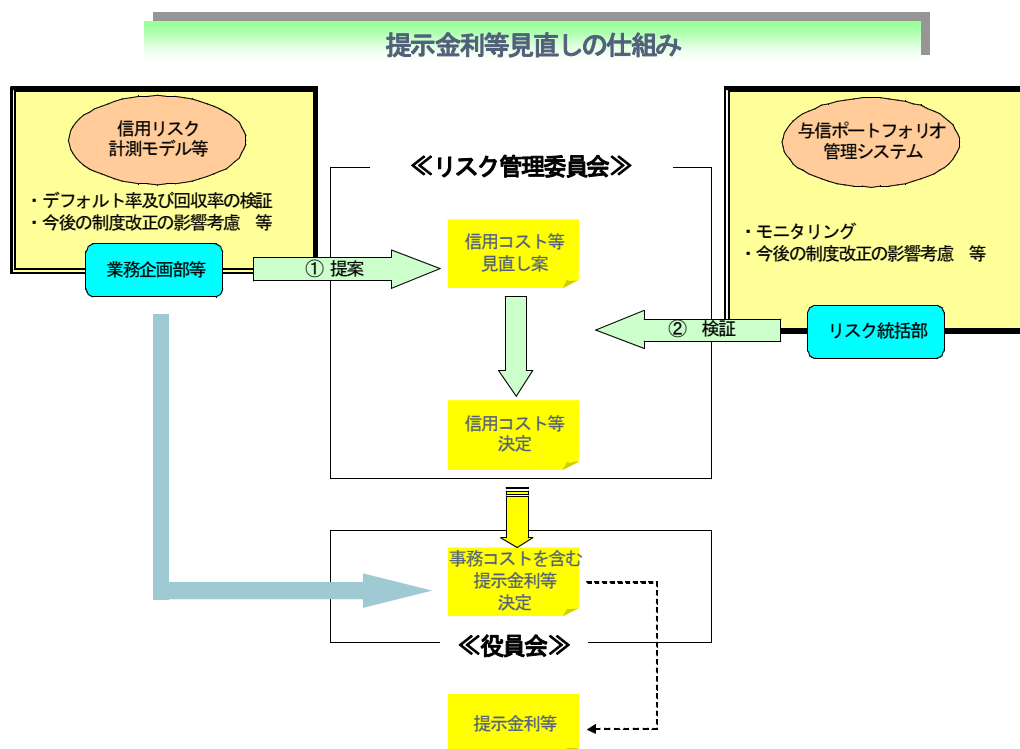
提示金利等見直しの仕組み

信用リスク
計測モデル等

・デフォルト率及び回収率の検証
・今後の制度改正の影響考慮　等

業務企画部等

≪リスク管理委員会≫

① 提案

信用コスト等
見直し案

与信ポートフォリオ
管理システム

・モニタリング
・今後の制度改正の影響考慮　等

② 検証

リスク統括部

信用コスト等
決定

事務コストを含む
提示金利等
決定

≪役員会≫

提示金利等